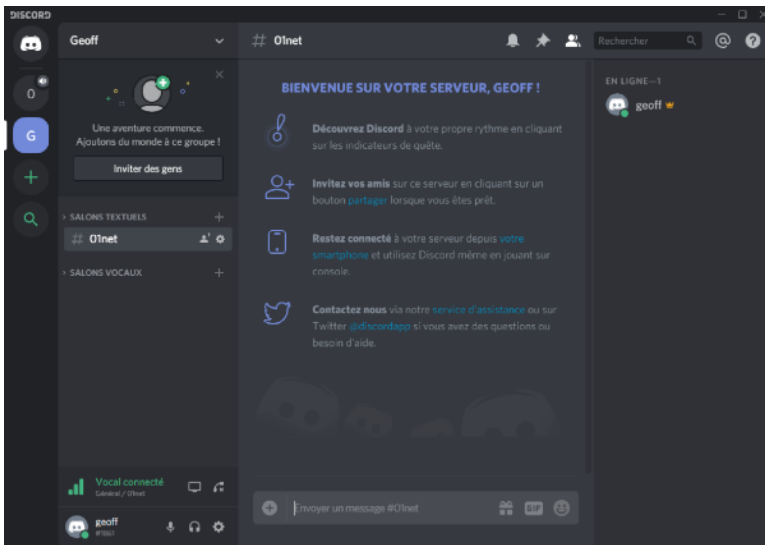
DISCORD

0

G

Geoff

Une aventure commence. Ajoutons du monde à ce groupe !

Inviter des gens

SALONS TEXTUELS

# 01net

SALONS VOCAUX

Vocal connecté
Général / 01net

geoff
#1861

# 01net

Rechercher

BIENVENUE SUR VOTRE SERVEUR, GEOFF !

Découvrez Discord à votre propre rythme en cliquant sur les indicateurs de quête.

Invitez vos amis sur ce serveur en cliquant sur un bouton partager lorsque vous êtes prêt.

Restez connecté à votre serveur depuis votre smartphone et utilisez Discord même en jouant sur console.

Contactez nous via notre service d'assistance ou sur Twitter @discordapp si vous avez des questions ou besoin d'aide.

Envoyer un message #01net

GIF

EN LIGNE—1

geoff